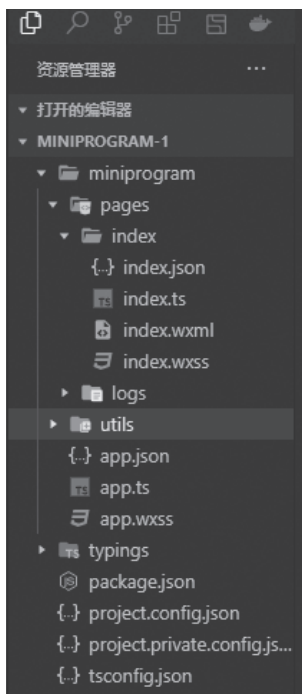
资源管理器 ...

打开的编辑器

MINIPROGRAM-1

miniprogram

pages

index

{..} index.json

TS index.ts

index.wxml

index.wxss

logs

utils

{..} app.json

TS app.ts

app.wxss

typings

package.json

{..} project.config.json

{..} project.private.config.js...

{..} tsconfig.json